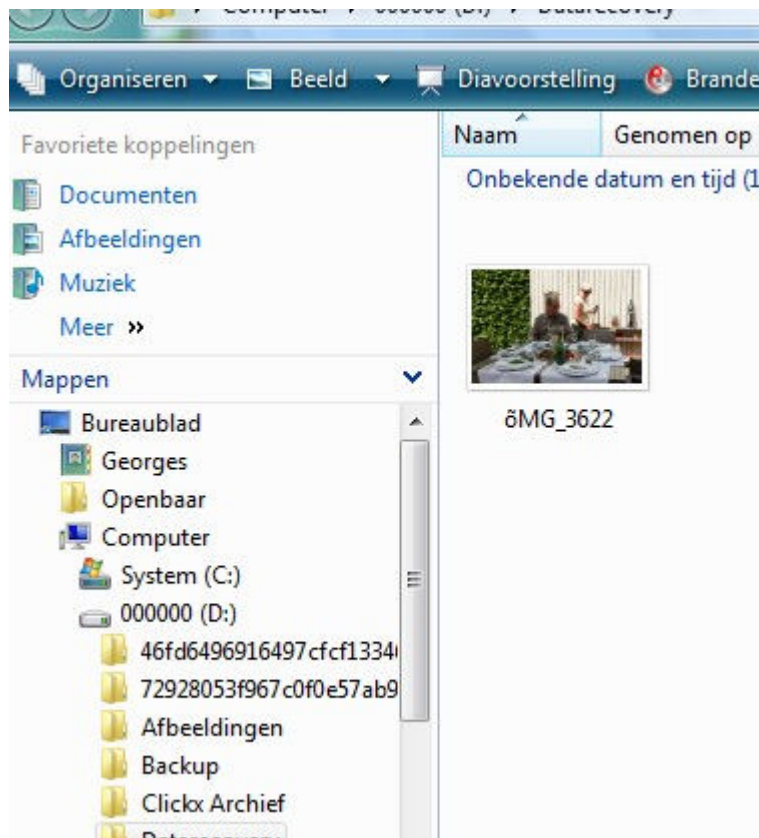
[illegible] Computer ▸ 000000 (D:) ▸ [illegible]

Organiseren ▾ Beeld ▾ Diavoorstelling Brande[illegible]

Favoriete koppelingen

Documenten

Afbeeldingen

Muziek

Meer »

Mappen

Bureaublad

Georges

Openbaar

Computer

System (C:)

000000 (D:)

46fd6496916497cfcf1334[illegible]

72928053f967c0f0e57ab9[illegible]

Afbeeldingen

Backup

Clickx Archief

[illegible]

Naam

Genomen op

Onbekende datum en tijd (1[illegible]

õMG_3622